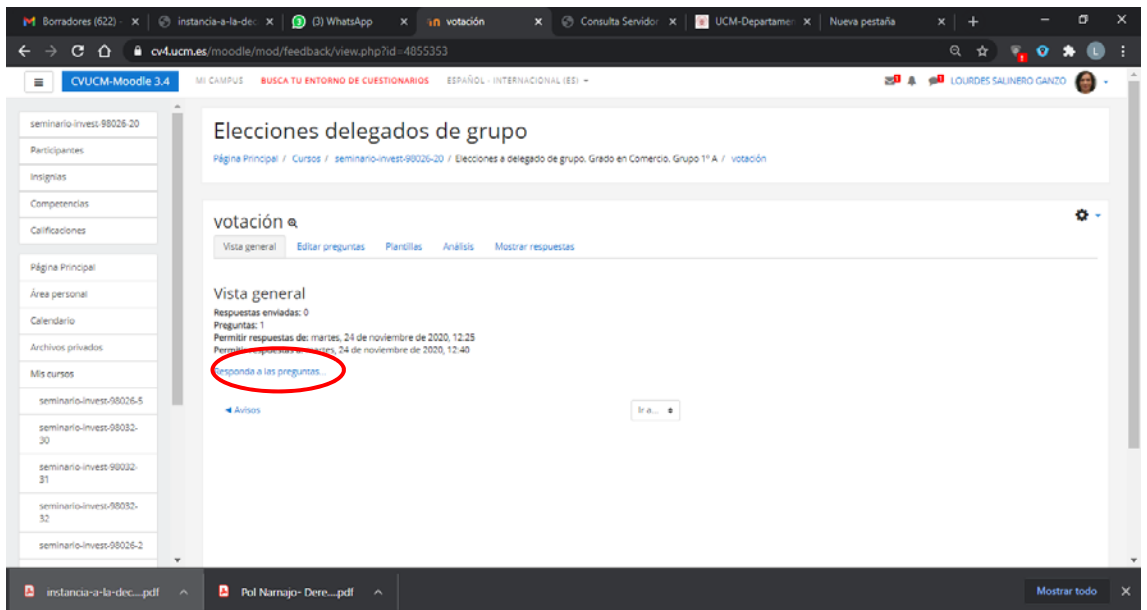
Borradores (622) - | instancia-a-la-dec | (3) WhatsApp | votación | Consulta Servidor | UCM-Departamen | Nueva pestaña

cv4.ucm.es/moodle/mod/feedback/view.php?id=4855353

CVUCM-Moodle 3.4   MI CAMPUS   BUSCA TU ENTORNO DE CUESTIONARIOS   ESPAÑOL - INTERNACIONAL (ES)   LOURDES SALINERO GANZO

seminario-invest-98026-20
Participantes
Insignias
Competencias
Calificaciones

Página Principal
Área personal
Calendario
Archivos privados
Mis cursos
seminario-invest-98026-5
seminario-invest-98032-30
seminario-invest-98032-31
seminario-invest-98032-32
seminario-invest-98026-2

Elecciones delegados de grupo

Página Principal / Cursos / seminario-invest-98026-20 / Elecciones a delegado de grupo. Grado en Comercio. Grupo 1º A / votación

votación

Vista general | Editar preguntas | Plantillas | Análisis | Mostrar respuestas

Vista general

Respuestas enviadas: 0
Preguntas: 1
Permitir respuestas de: martes, 24 de noviembre de 2020, 12:25
Permitir respuestas a: martes, 24 de noviembre de 2020, 12:40

Responda a las preguntas...

◄ Avisos   Ir a...

instancia-a-la-dec....pdf   Pol Narnajo- Dere....pdf   Mostrar todo